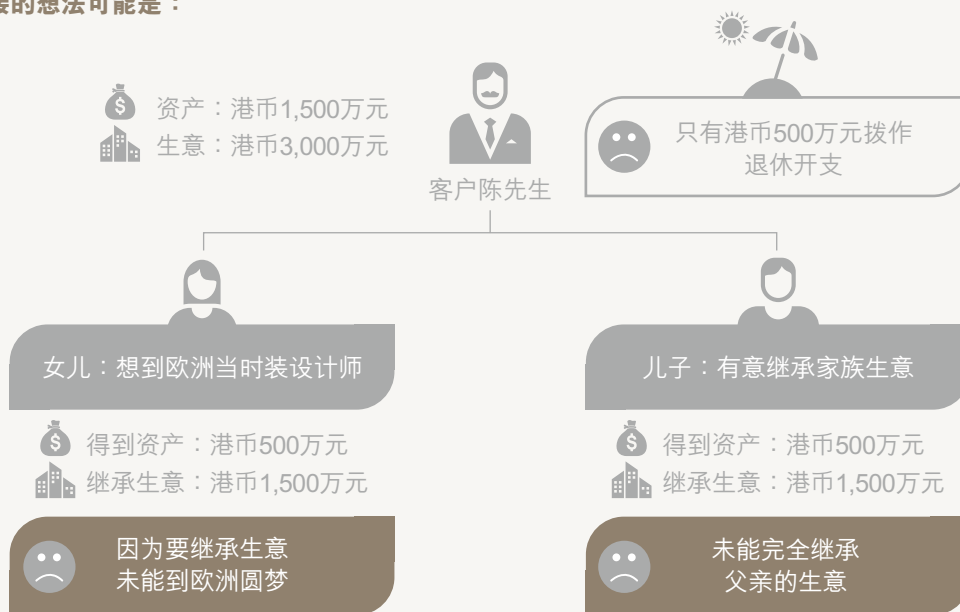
接的想法可能是：

资产：港币1,500万元
生意：港币3,000万元

客户陈先生

只有港币500万元拨作退休开支

女儿：想到欧洲当时装设计师

得到资产：港币500万元
继承生意：港币1,500万元

因为要继承生意
未能到欧洲圆梦

儿子：有意继承家族生意

得到资产：港币500万元
继承生意：港币1,500万元

未能完全继承
父亲的生意